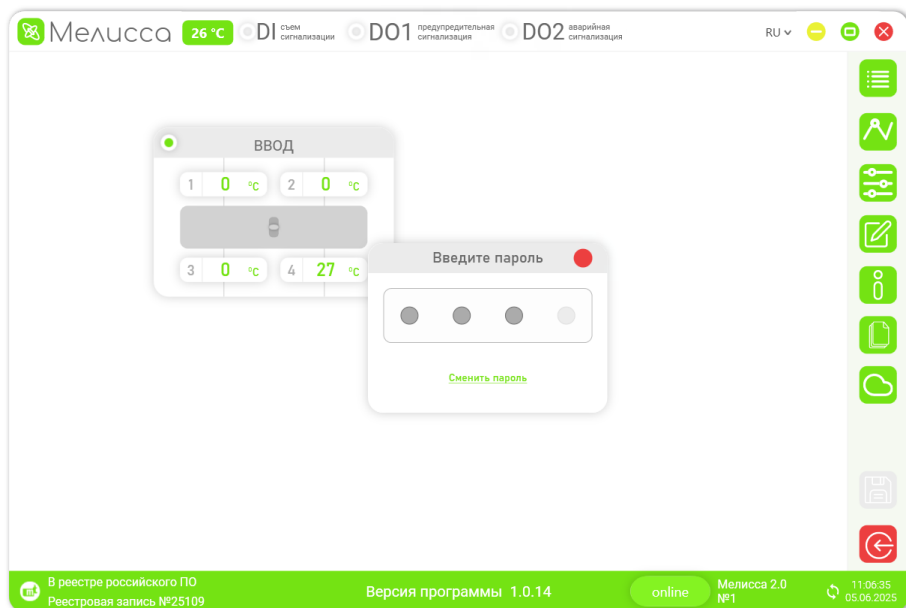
Мелисса 26 °C DI съем сигнализации DO1 предупредительная сигнализация DO2 аварийная сигнализация RU

ВВОД

| 1 | 0 °C | 2 | 0 °C |
|---|---|---|---|
| 3 | 0 °C | 4 | 27 °C |

Введите пароль

Сменить пароль

В реестре российского ПО
Реестровая запись №25109

Версия программы 1.0.14

online

Мелисса 2.0
№1

11:06:35
05.06.2025